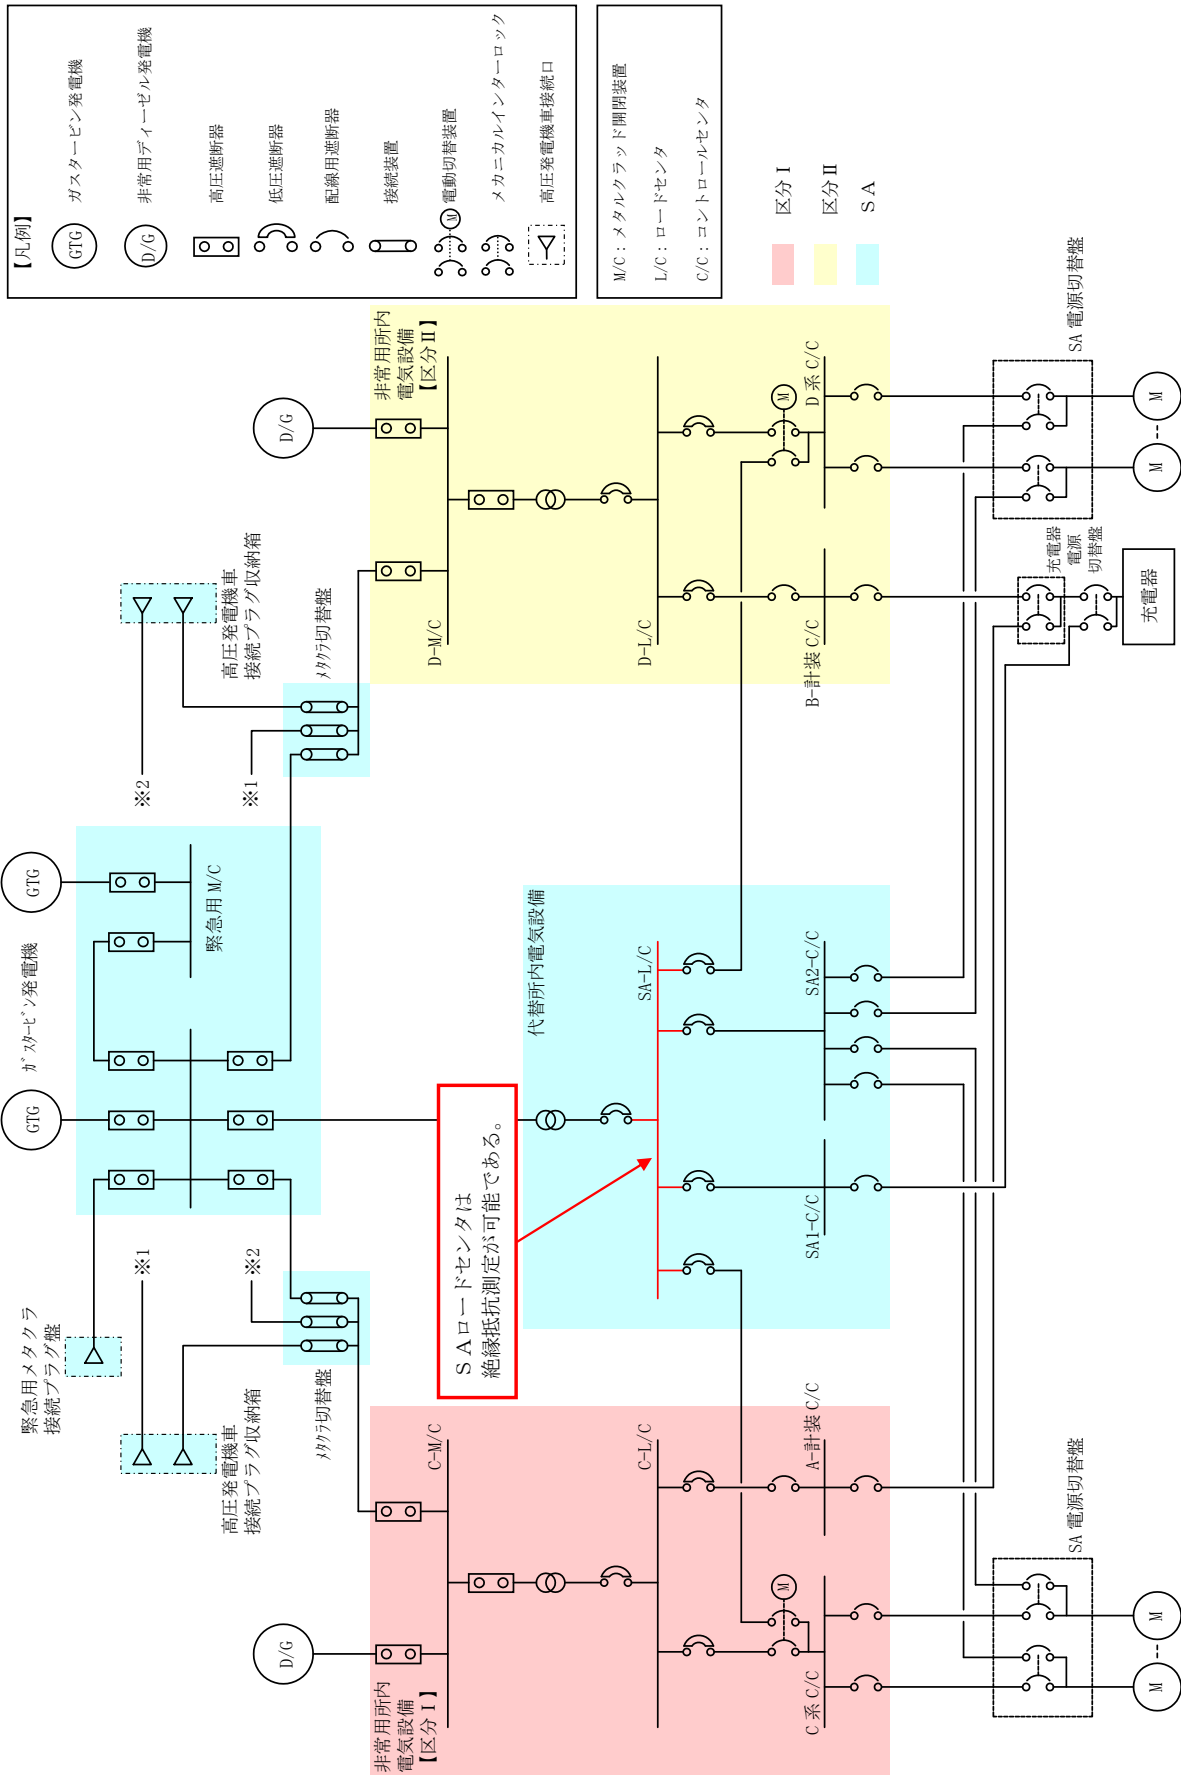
【凡例】

GTG ガスタービン発電機

D/G 非常用ディーゼル発電機

高圧遮断器

低圧遮断器

配線用遮断器

接続装置

M 電動切替装置

メカニカルインターロック

高圧発電機車接続口

M/C：メタルクラッド開閉装置

L/C：ロードセンタ

C/C：コントロールセンタ

区分Ⅰ

区分Ⅱ

SA

非常用所内電気設備【区分Ⅱ】

D/G

D-M/C

D-L/C

D系 C/C

M

B-計装 C/C

SA 電源切替盤

M

M

充電器電源切替盤

充電器

高圧発電機車接続プラグ収納箱

メタクラ切替盤

※2

※1

GTG

緊急用 M/C

ｶﾞｽﾀｰﾋﾞﾝ発電機

GTG

代替所内電気設備

SA-L/C

SA2-C/C

SA1-C/C

SAロードセンタは絶縁抵抗測定が可能である。

※1

※2

緊急用メタクラ接続プラグ盤

高圧発電機車接続プラグ収納箱

メタクラ切替盤

C-M/C

C-L/C

A-計装 C/C

M

C系 C/C

SA 電源切替盤

M

M

D/G

非常用所内電気設備【区分Ⅰ】